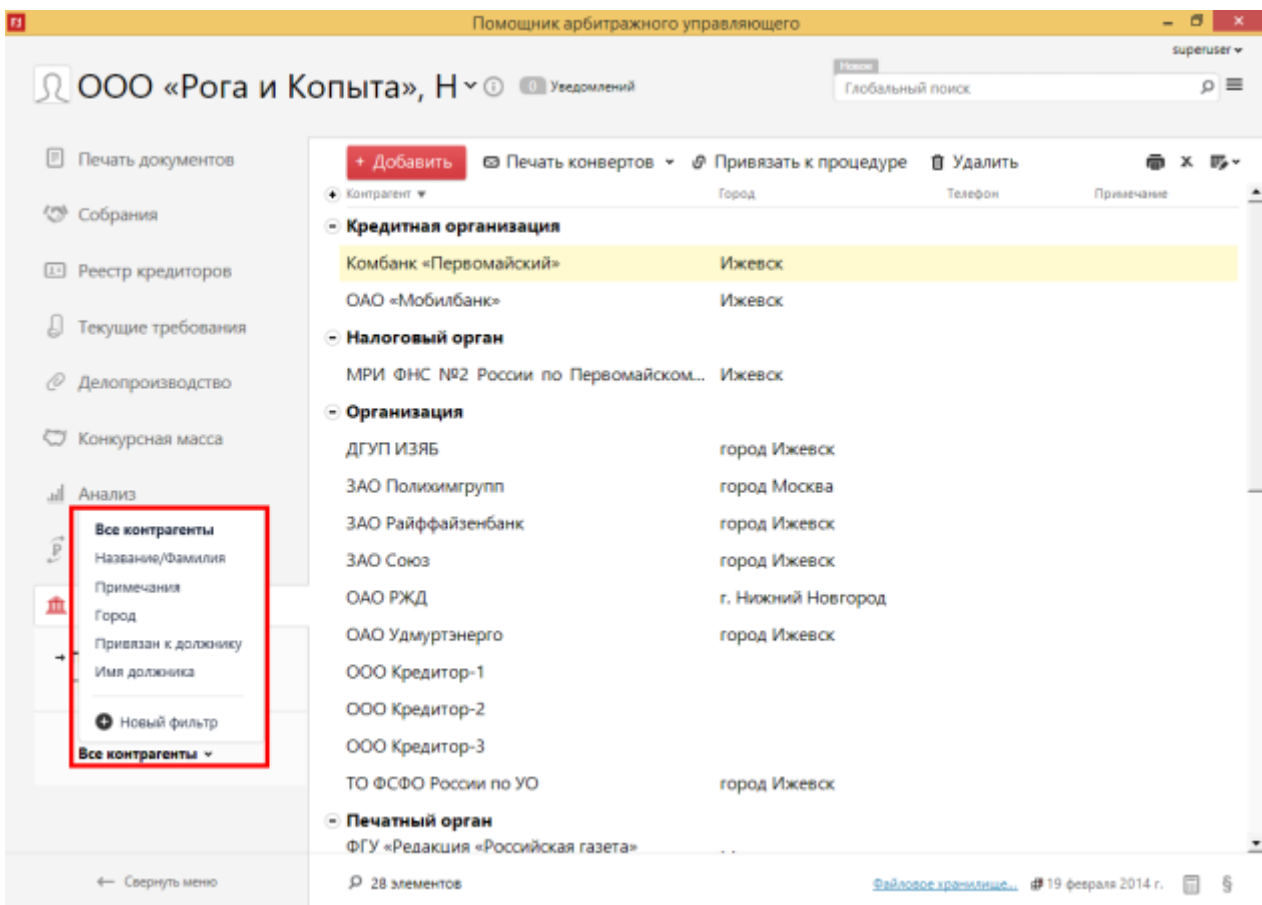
Помощник арбитражного управляющего

superuser

ООО «Рога и Копыта», Н

0 Уведомлений

Новое

Глобальный поиск

Печать документов

Собрания

Реестр кредиторов

Текущие требования

Делопроизводство

Конкурсная масса

Анализ

Все контрагенты
Название/Фамилия
Примечания
Город
Привязан к должнику
Имя должника

Новый фильтр

Все контрагенты

Свернуть меню

+ Добавить | Печать конвертов | Привязать к процедуре | Удалить

| Контрагент | Город | Телефон | Примечание |
|---|---|---|---|
| **Кредитная организация** | | | |
| Комбанк «Первомайский» | Ижевск | | |
| ОАО «Мобилбанк» | Ижевск | | |
| **Налоговый орган** | | | |
| МРИ ФНС №2 России по Первомайском... | Ижевск | | |
| **Организация** | | | |
| ДГУП ИЗЯБ | город Ижевск | | |
| ЗАО Полихимгрупп | город Москва | | |
| ЗАО Райффайзенбанк | город Ижевск | | |
| ЗАО Союз | город Ижевск | | |
| ОАО РЖД | г. Нижний Новгород | | |
| ОАО Удмуртэнерго | город Ижевск | | |
| ООО Кредитор-1 | | | |
| ООО Кредитор-2 | | | |
| ООО Кредитор-3 | | | |
| ТО ФСФО России по УО | город Ижевск | | |
| **Печатный орган** | | | |
| ФГУ «Редакция «Российская газета» | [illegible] | | |

28 элементов

Файловое хранилище... 19 февраля 2014 г.